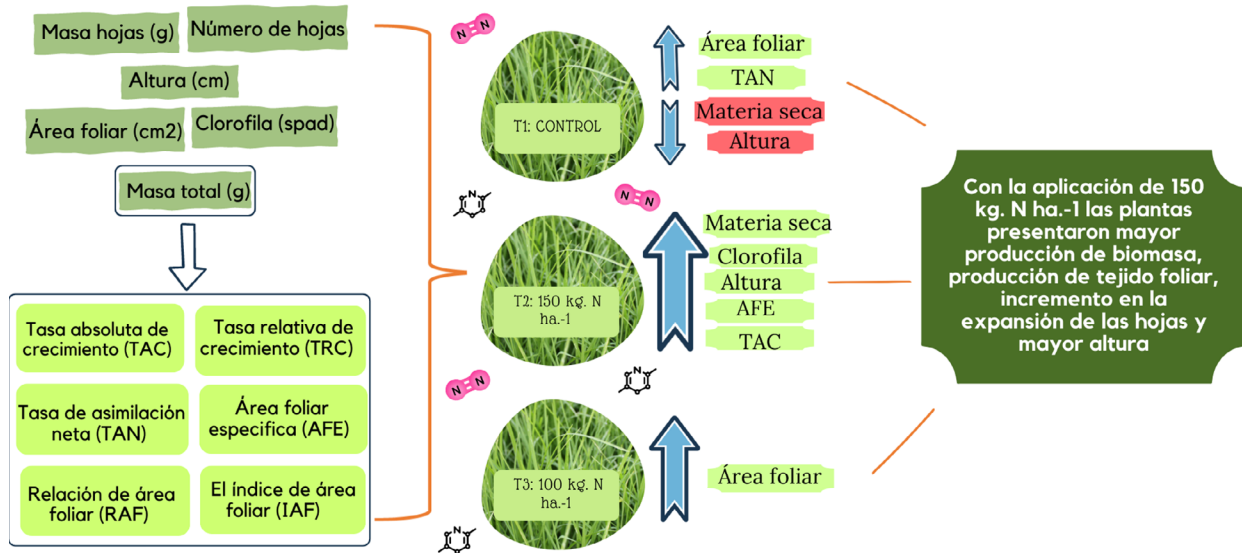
Masa hojas (g)

Número de hojas

Altura (cm)

Área foliar (cm2)

Clorofila (spad)

Masa total (g)

Tasa absoluta de crecimiento (TAC)

Tasa relativa de crecimiento (TRC)

Tasa de asimilación neta (TAN)

Área foliar especifica (AFE)

Relación de área foliar (RAF)

El índice de área foliar (IAF)

N N

T1: CONTROL

Área foliar

TAN

Materia seca

Altura

N N

T2: 150 kg. N ha.-1

Materia seca

Clorofila

Altura

AFE

TAC

N N

T3: 100 kg. N ha.-1

Área foliar

Con la aplicación de 150 kg. N ha.-1 las plantas presentaron mayor producción de biomasa, producción de tejido foliar, incremento en la expansión de las hojas y mayor altura